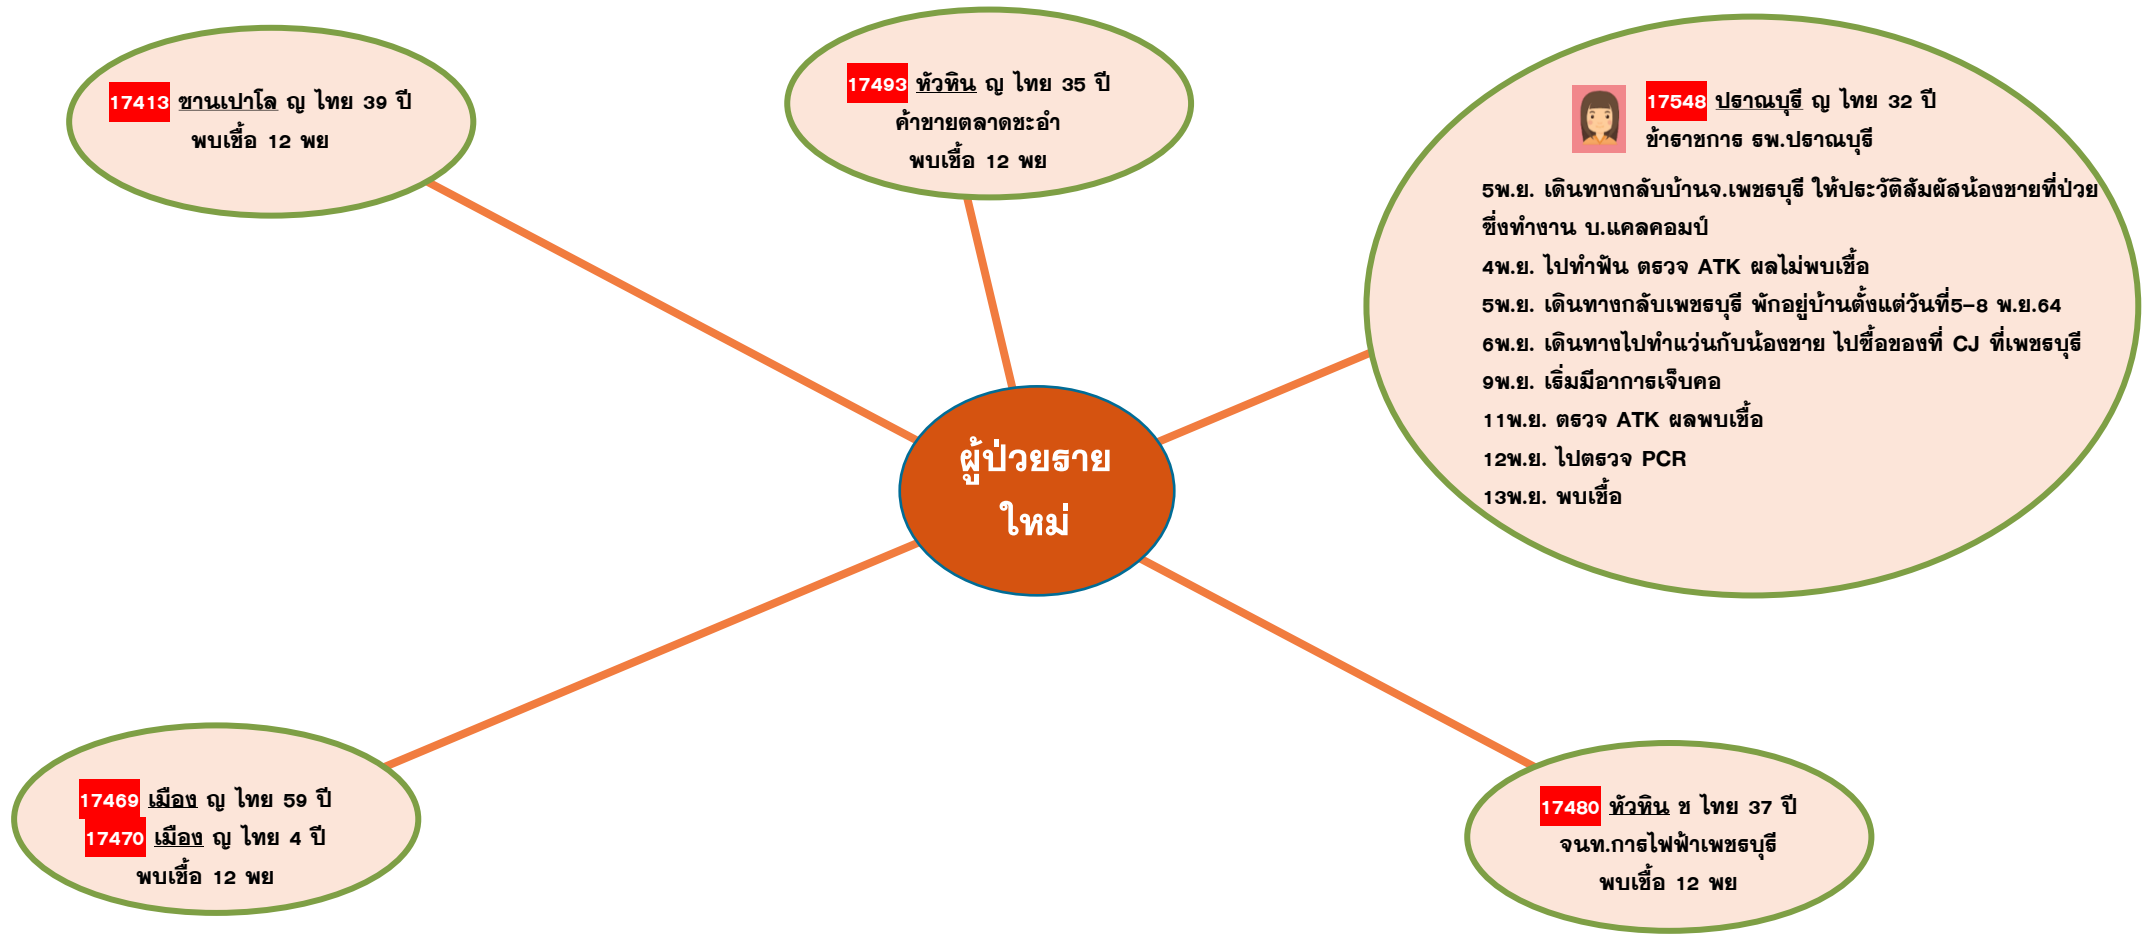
17413 ชานเปาโล ญ ไทย 39 ปี
พบเชื้อ 12 พย

17493 หัวหิน ญ ไทย 35 ปี
ค้าขายตลาดชะอำ
พบเชื้อ 12 พย

17548 ปราณบุรี ญ ไทย 32 ปี
ข้าราชการ รพ.ปราณบุรี

5พ.ย. เดินทางกลับบ้านจ.เพชรบุรี ให้ประวัติสัมผัสน้องชายที่ป่วย ซึ่งทำงาน บ.แคลคอมป์
4พ.ย. ไปทำฟัน ตรวจ ATK ผลไม่พบเชื้อ
5พ.ย. เดินทางกลับเพชรบุรี พักอยู่บ้านตั้งแต่วันที่5–8 พ.ย.64
6พ.ย. เดินทางไปทำแว่นกับน้องชาย ไปซื้อของที่ CJ ที่เพชรบุรี
9พ.ย. เริ่มมีอาการเจ็บคอ
11พ.ย. ตรวจ ATK ผลพบเชื้อ
12พ.ย. ไปตรวจ PCR
13พ.ย. พบเชื้อ

ผู้ป่วยราย
ใหม่

17469 เมือง ญ ไทย 59 ปี
17470 เมือง ญ ไทย 4 ปี
พบเชื้อ 12 พย

17480 หัวหิน ช ไทย 37 ปี
จนท.การไฟฟ้าเพชรบุรี
พบเชื้อ 12 พย